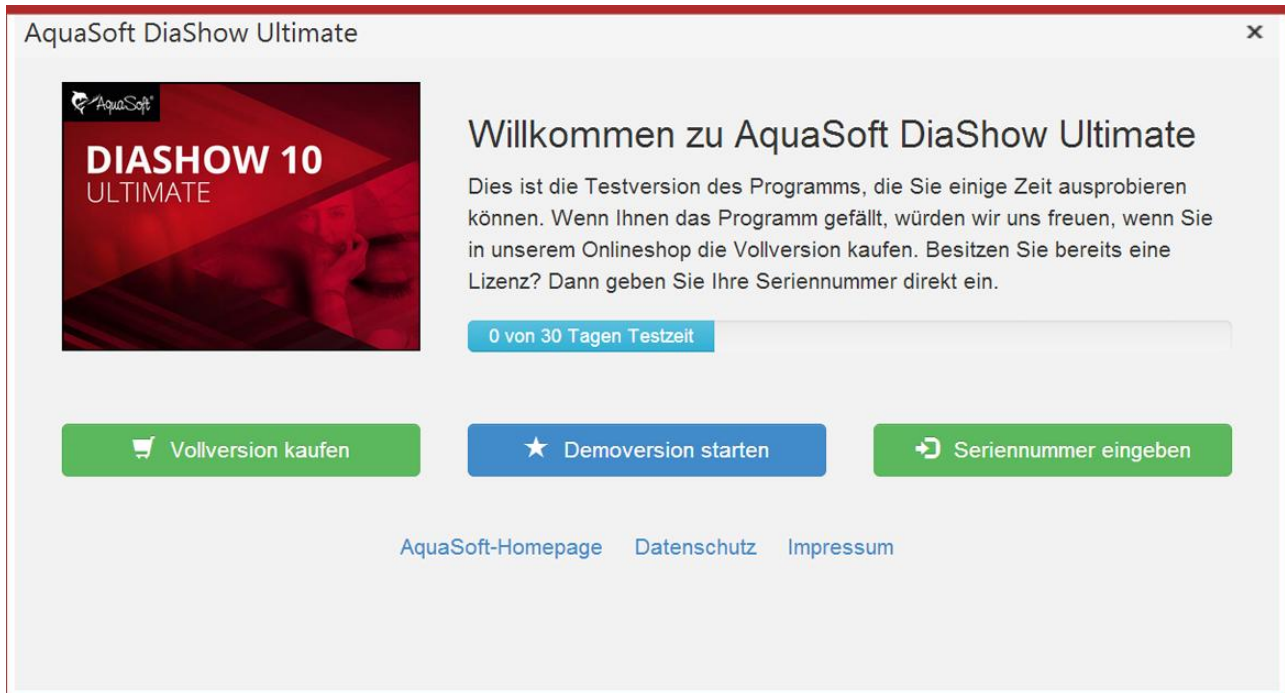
AquaSoft DiaShow Ultimate

×

AquaSoft

DIASHOW 10
ULTIMATE

Willkommen zu AquaSoft DiaShow Ultimate

Dies ist die Testversion des Programms, die Sie einige Zeit ausprobieren können. Wenn Ihnen das Programm gefällt, würden wir uns freuen, wenn Sie in unserem Onlineshop die Vollversion kaufen. Besitzen Sie bereits eine Lizenz? Dann geben Sie Ihre Seriennummer direkt ein.

0 von 30 Tagen Testzeit

Vollversion kaufen

Demoversion starten

Seriennummer eingeben

AquaSoft-Homepage Datenschutz Impressum